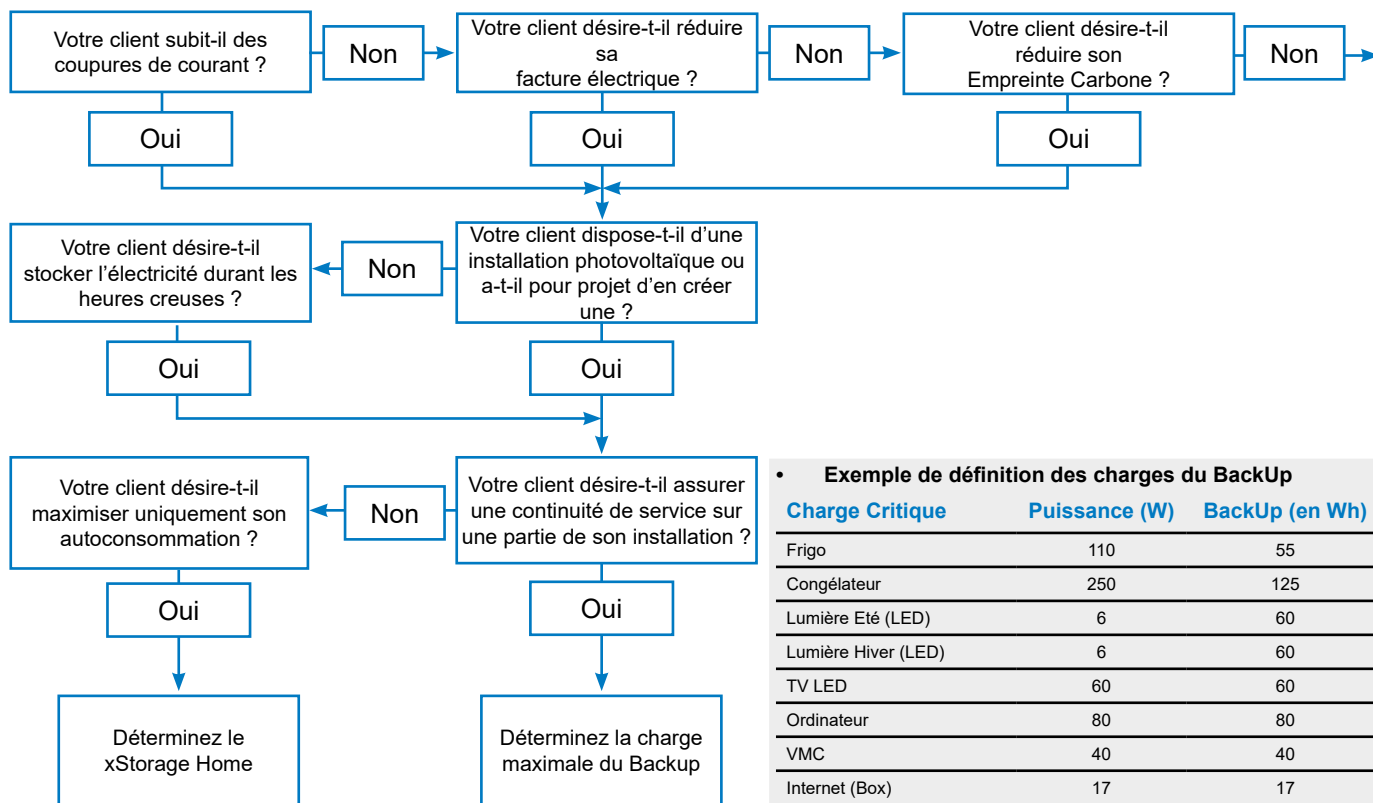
Votre client subit-il des coupures de courant ?

Non

Votre client désire-t-il réduire sa facture électrique ?

Non

Votre client désire-t-il réduire son Empreinte Carbone ?

Non

Oui

Oui

Oui

Votre client désire-t-il stocker l'électricité durant les heures creuses ?

Non

Votre client dispose-t-il d'une installation photovoltaïque ou a-t-il pour projet d'en créer une ?

Oui

Oui

Votre client désire-t-il maximiser uniquement son autoconsommation ?

Non

Votre client désire-t-il assurer une continuité de service sur une partie de son installation ?

Oui

Oui

Déterminez le xStorage Home

Déterminez la charge maximale du Backup

• Exemple de définition des charges du BackUp

| Charge Critique | Puissance (W) | BackUp (en Wh) |
|---|---|---|
| Frigo | 110 | 55 |
| Congélateur | 250 | 125 |
| Lumière Eté (LED) | 6 | 60 |
| Lumière Hiver (LED) | 6 | 60 |
| TV LED | 60 | 60 |
| Ordinateur | 80 | 80 |
| VMC | 40 | 40 |
| Internet (Box) | 17 | 17 |